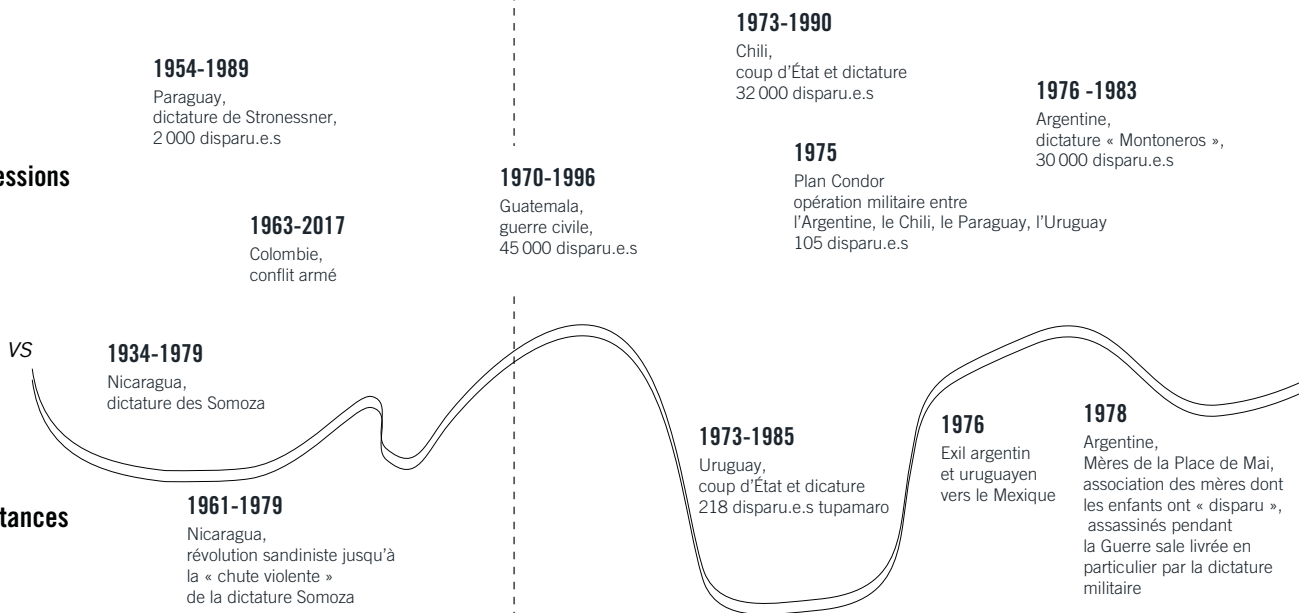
essions

VS

tances

1954-1989
Paraguay, dictature de Stronessner, 2 000 disparu.e.s

1963-2017
Colombie, conflit armé

1934-1979
Nicaragua, dictature des Somoza

1961-1979
Nicaragua, révolution sandiniste jusqu'à la « chute violente » de la dictature Somoza

1970-1996
Guatemala, guerre civile, 45 000 disparu.e.s

1973-1990
Chili, coup d'État et dictature 32 000 disparu.e.s

1975
Plan Condor opération militaire entre l'Argentine, le Chili, le Paraguay, l'Uruguay 105 disparu.e.s

1976 -1983
Argentine, dictature « Montoneros », 30 000 disparu.e.s

1973-1985
Uruguay, coup d'État et dicature 218 disparu.e.s tupamaro

1976
Exil argentin et uruguayen vers le Mexique

1978
Argentine, Mères de la Place de Mai, association des mères dont les enfants ont « disparu », assassinés pendant la Guerre sale livrée en particulier par la dictature militaire